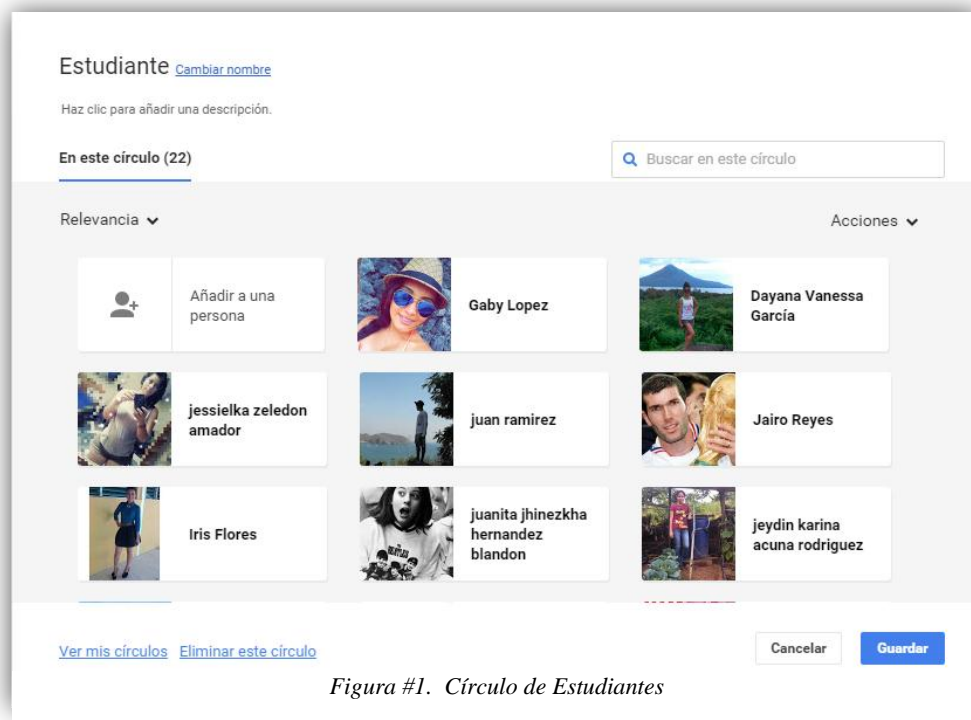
Estudiante Cambiar nombre

Haz clic para añadir una descripción.

En este círculo (22)

Buscar en este círculo

Relevancia

Acciones

Añadir a una persona

Gaby Lopez

Dayana Vanessa García

jessielka zeledon amador

juan ramirez

Jairo Reyes

Iris Flores

juanita jhinezkha hernandez blandon

jeydin karina acuna rodriguez

Ver mis círculos Eliminar este círculo

Cancelar

Guardar

Figura #1. Círculo de Estudiantes